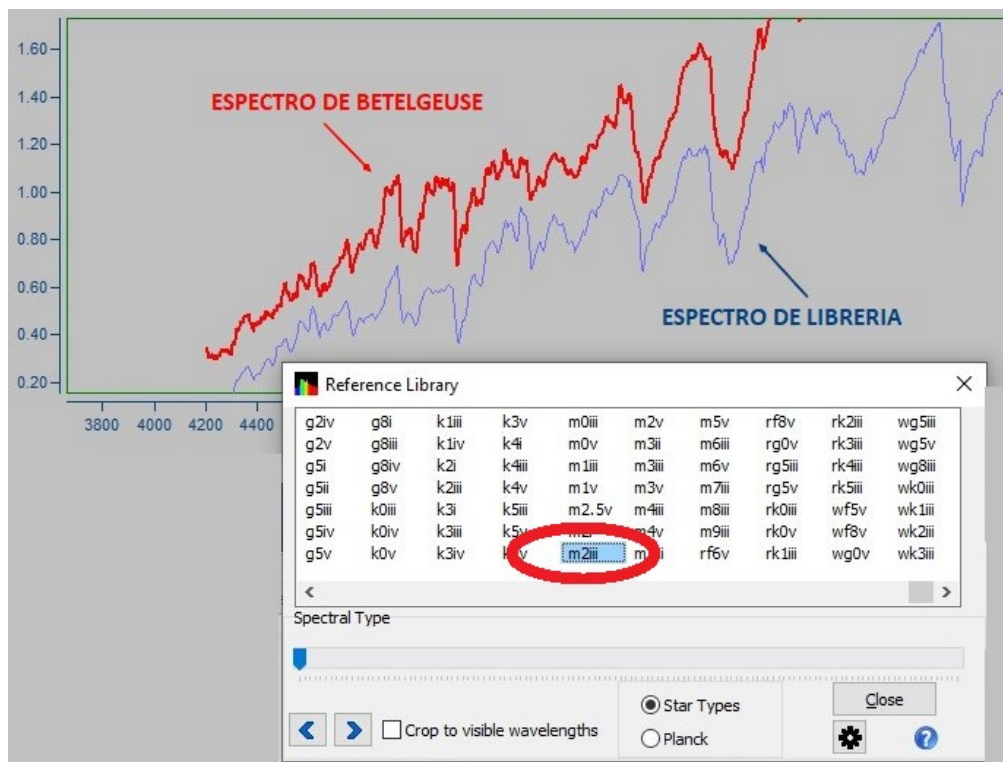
1.60
1.40
1.20
1.00
0.80
0.60
0.40
0.20

3800 4000 4200 4400

ESPECTRO DE BETELGEUSE

ESPECTRO DE LIBRERIA

Reference Library

| g2iv | g8i | k1iii | k3v | m0iii | m2v | m5v | rf8v | rk2iii | wg5iii |
|---|---|---|---|---|---|---|---|---|---|
| g2v | g8iii | k1iv | k4i | m0v | m3ii | m6iii | rg0v | rk3iii | wg5v |
| g5i | g8iv | k2i | k4iii | m1iii | m3iii | m6v | rg5iii | rk4iii | wg8iii |
| g5ii | g8v | k2iii | k4v | m1v | m3v | m7iii | rg5v | rk5iii | wk0iii |
| g5iii | k0iii | k3i | k5iii | m2.5v | m4iii | m8iii | rk0iii | wf5v | wk1iii |
| g5iv | k0iv | k3iii | k5v | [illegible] | m4v | m9iii | rk0v | wf8v | wk2iii |
| g5v | k0v | k3iv | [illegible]v | m2iii | m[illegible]i | rf6v | rk1iii | wg0v | wk3iii |

Spectral Type

Close

Crop to visible wavelengths

Star Types

Planck